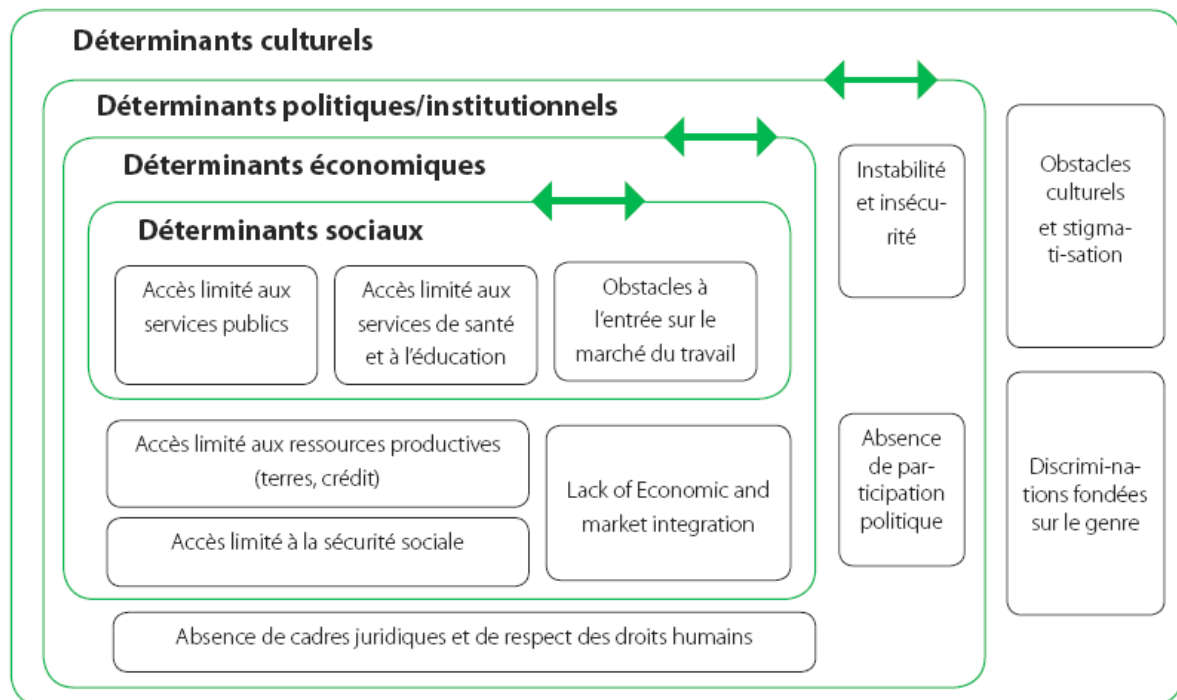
Déterminants culturels

Déterminants politiques/institutionnels

Déterminants économiques

Déterminants sociaux

Accès limité aux services publics

Accès limité aux services de santé et à l'éducation

Obstacles à l'entrée sur le marché du travail

Accès limité aux ressources productives (terres, crédit)

Accès limité à la sécurité sociale

Lack of Economic and market integration

Absence de cadres juridiques et de respect des droits humains

Instabilité et insécurité

Absence de participation politique

Obstacles culturels et stigmatisation

Discriminations fondées sur le genre